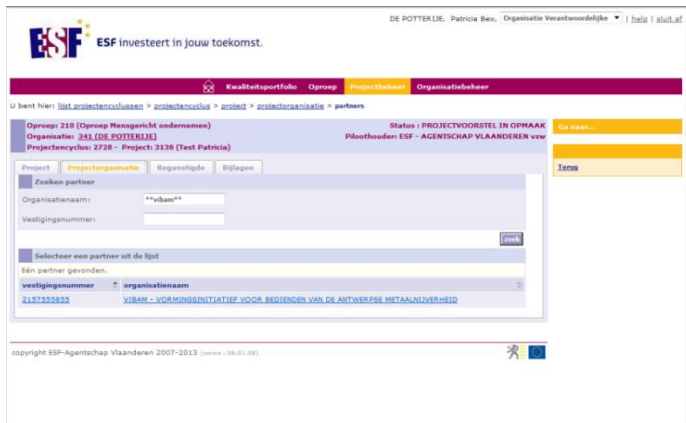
ESF ESF investeert in jouw toekomst.

DE POTTERIJE, Patricia Bex, Organisatie Verantwoordelijke ▼ | help | sluit af

Kwaliteitsportfolio Oproep Projectbeheer Organisatiebeheer

U bent hier: lijst projectcyclussen > projectcyclus > project > projectorganisatie > partners

Oproep: 210 (Oproep Mensgericht ondernemen)
Organisatie: 341 (DE POTTERIJE)
Projectcyclus: 2728 - Project: 3136 (Test Patricia)

Status : PROJECTVOORSTEL IN OPMAAK
Piloothouder: ESF - AGENTSCHAP VLAANDEREN vzw

Ga naar...

Terug

Project | Projectorganisatie | Begunstigde | Bijlagen

Zoeken partner

Organisatienaam: **vibam**

Vestigingsnummer:

zoek

Selecteer een partner uit de lijst

Eén partner gevonden.

| vestigingsnummer | organisatienaam |
|---|---|
| 2157555855 | VIBAM - VORMINGSINITIATIEF VOOR BEDIENDEN VAN DE ANTWERPSE METAALNIJVERHEID |

copyright ESF-Agentschap Vlaanderen 2007-2013 (versie : 08.01.08)